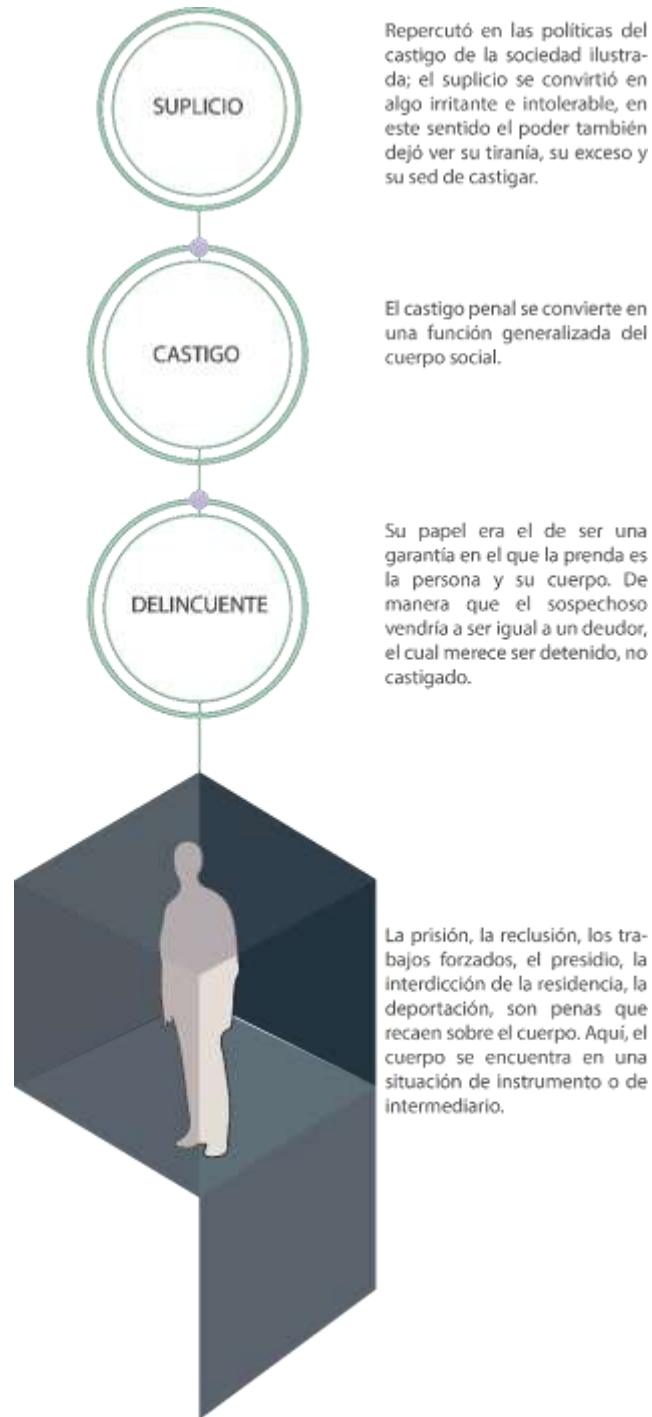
SUPLICIO

Repercutó en las políticas del castigo de la sociedad ilustrada; el suplicio se convirtió en algo irritante e intolerable, en este sentido el poder también dejó ver su tiranía, su exceso y su sed de castigar.

CASTIGO

El castigo penal se convierte en una función generalizada del cuerpo social.

DELINCUENTE

Su papel era el de ser una garantía en el que la prenda es la persona y su cuerpo. De manera que el sospechoso vendría a ser igual a un deudor, el cual merece ser detenido, no castigado.

La prisión, la reclusión, los trabajos forzados, el presidio, la interdicción de la residencia, la deportación, son penas que recaen sobre el cuerpo. Aquí, el cuerpo se encuentra en una situación de instrumento o de intermediario.